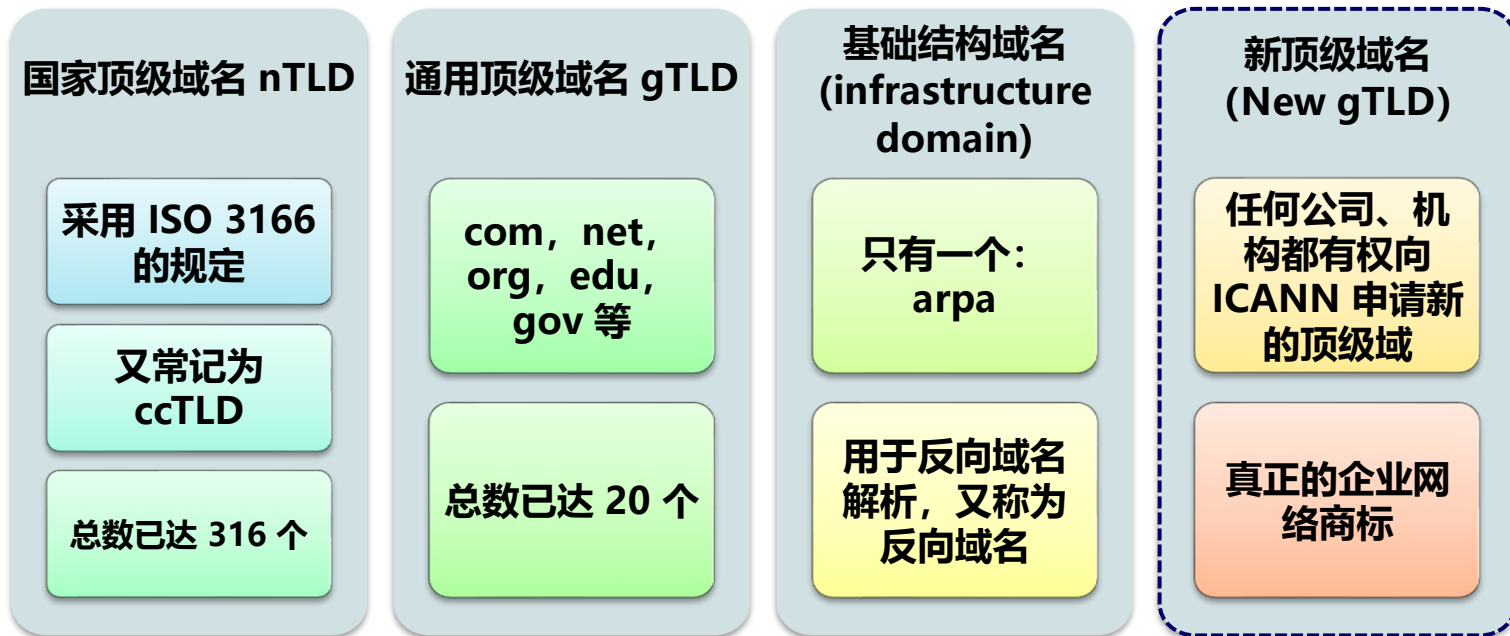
国家顶级域名 nTLD

采用 ISO 3166 的规定

又常记为 ccTLD

总数已达 316 个

通用顶级域名 gTLD

com，net，org，edu，gov 等

总数已达 20 个

基础结构域名 (infrastructure domain)

只有一个：arpa

用于反向域名解析，又称为反向域名

新顶级域名 (New gTLD)

任何公司、机构都有权向 ICANN 申请新的顶级域

真正的企业网络商标